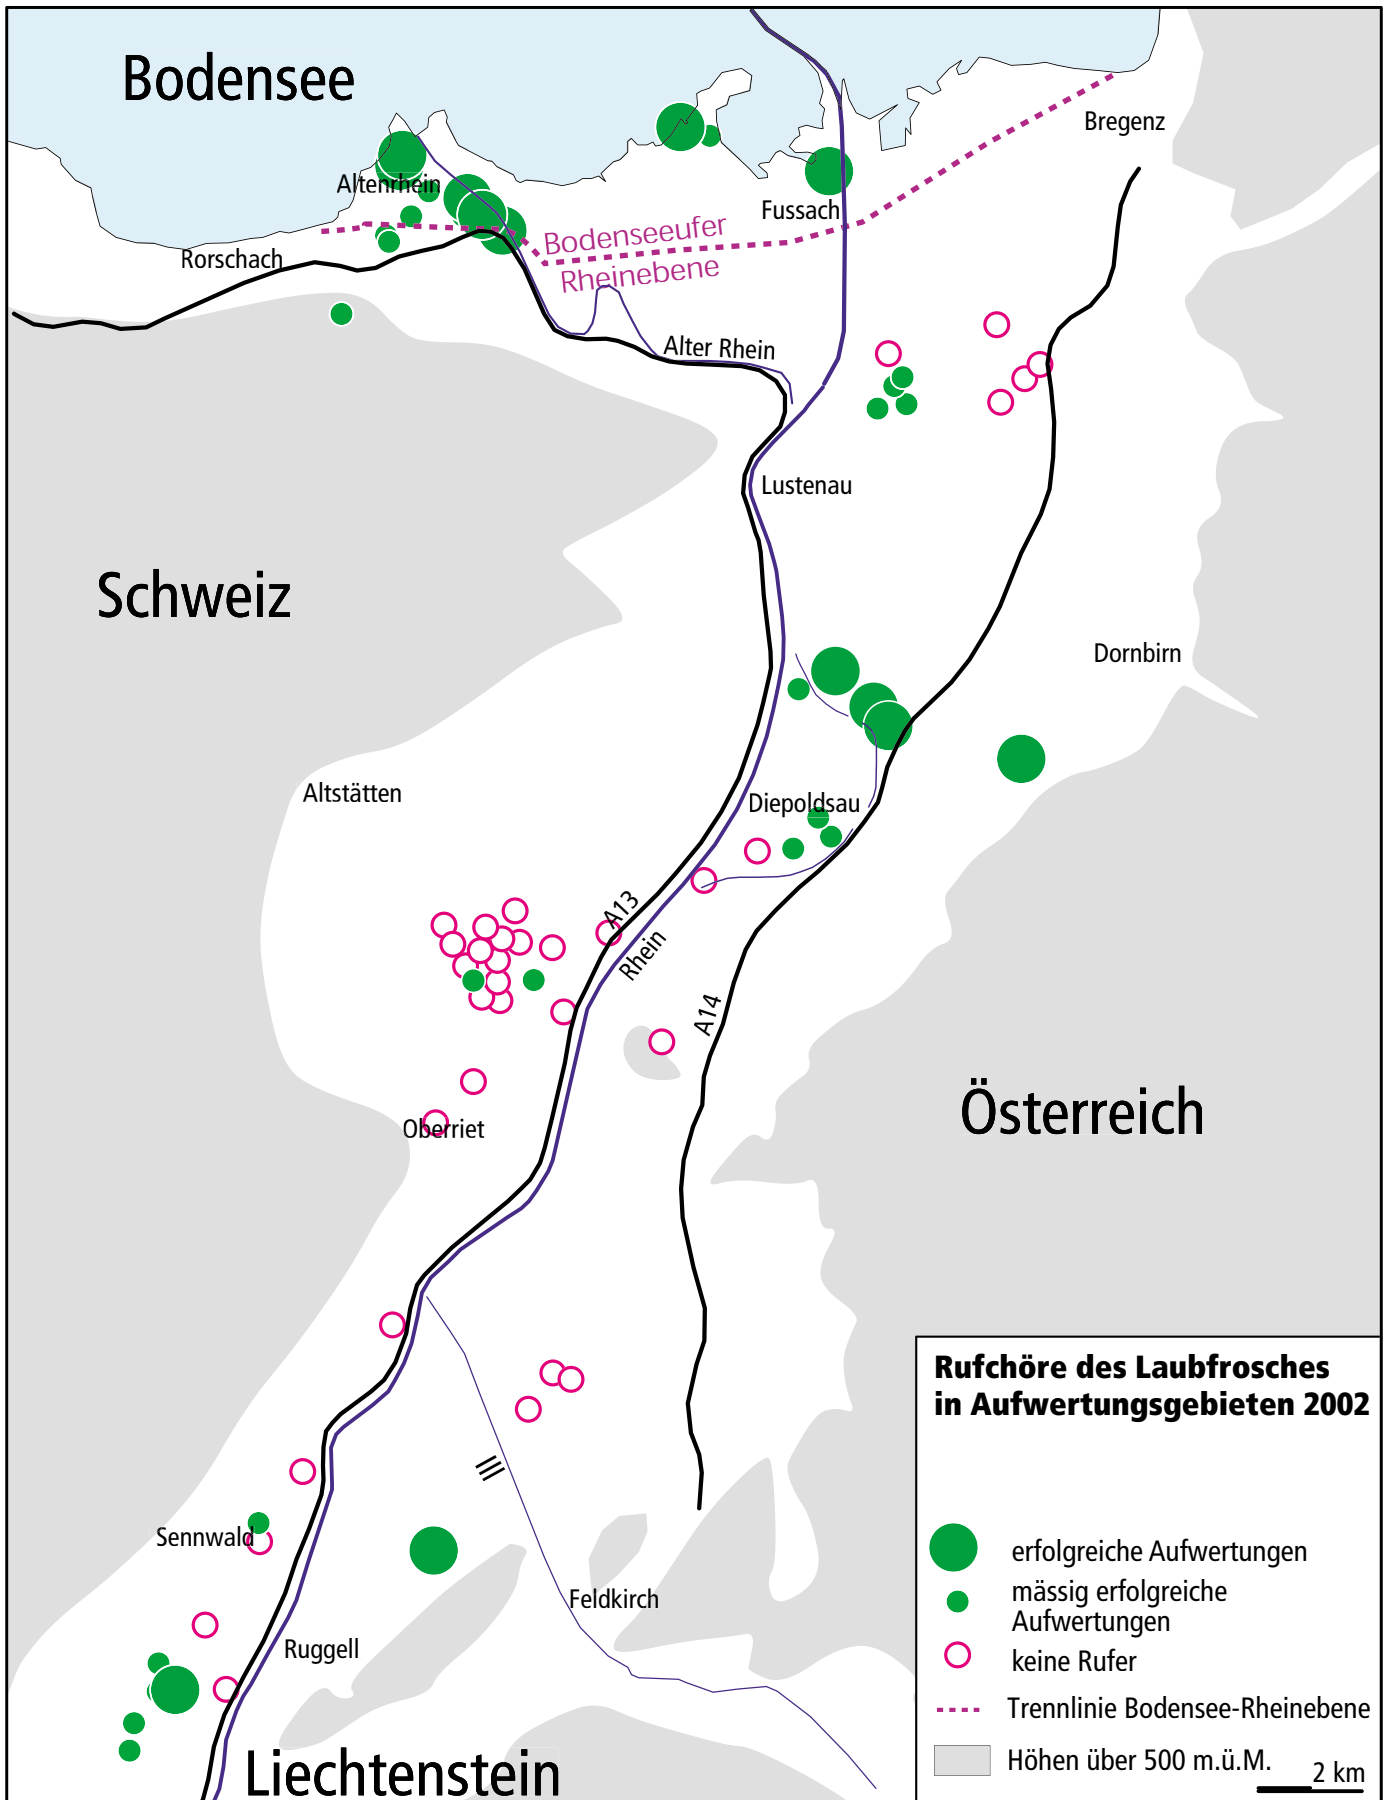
Bodensee

Altenrhein

Fussach

Bregenz

Rorschach

Bodenseeufer

Rheinebene

Alter Rhein

Lustenau

Schweiz

Dornbirn

Altstätten

Diepoldsau

A13

Rhein

A14

Österreich

Oberriet

Sennwald

Feldkirch

Ruggell

Liechtenstein

Rufchöre des Laubfrosches in Aufwertungsgebieten 2002

erfolgreiche Aufwertungen

mässig erfolgreiche Aufwertungen

keine Rufer

Trennlinie Bodensee-Rheinebene

Höhen über 500 m.ü.M.

2 km